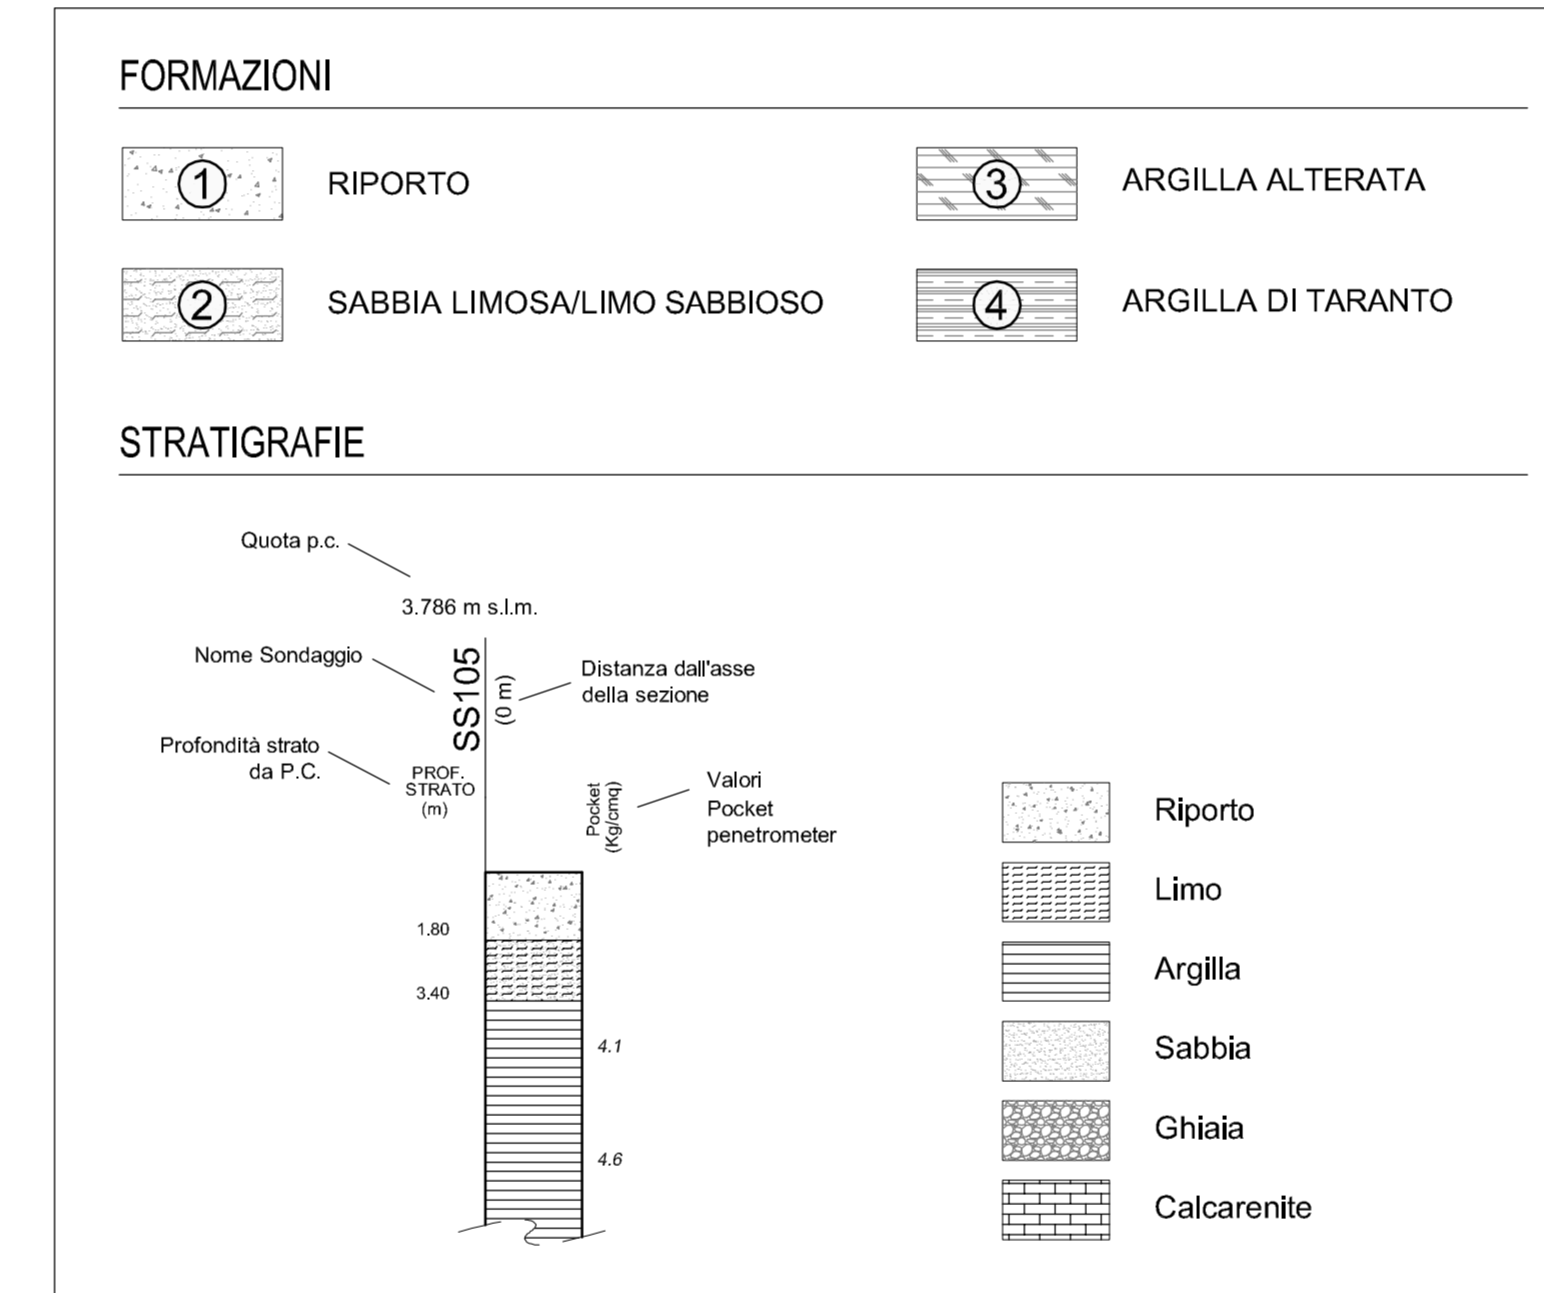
FORMAZIONI

1 RIPORTO

3 ARGILLA ALTERATA

2 SABBIA LIMOSA/LIMO SABBIOSO

4 ARGILLA DI TARANTO

STRATIGRAFIE

Quota p.c.

3.786 m s.l.m.

Nome Sondaggio

SS105

(0 m)

Distanza dall'asse della sezione

Profondità strato da P.C.

PROF. STRATO (m)

Pocket (Kg/cmq)

Valori Pocket penetrometer

1.80

3.40

4.1

4.6

Riporto

Limo

Argilla

Sabbia

Ghiaia

Calcarenite